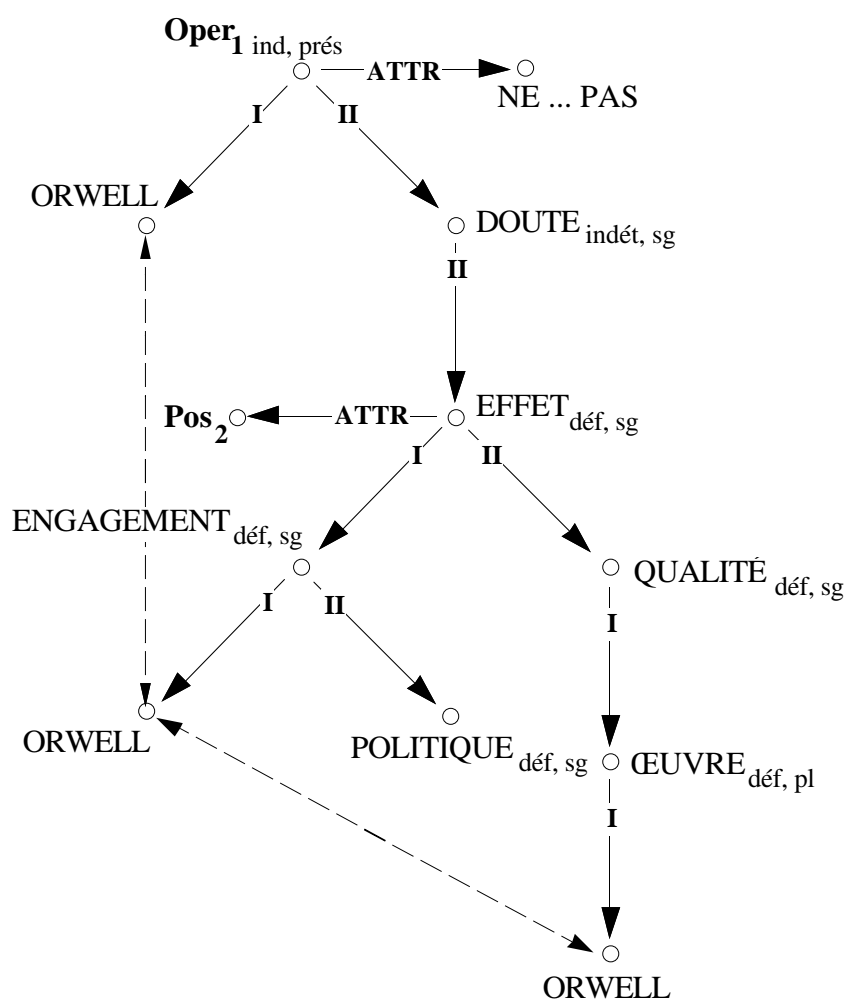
$\textbf{Oper}_{\textbf{1}\ \text{ind, prés}}$

ATTR

NE ... PAS

I

II

ORWELL

$\text{DOUTE}_{\text{indét, sg}}$

II

$\textbf{Pos}_{\textbf{2}}$

ATTR

$\text{EFFET}_{\text{déf, sg}}$

I

II

$\text{ENGAGEMENT}_{\text{déf, sg}}$

$\text{QUALITÉ}_{\text{déf, sg}}$

I

II

I

ORWELL

$\text{POLITIQUE}_{\text{déf, sg}}$

$\text{ŒUVRE}_{\text{déf, pl}}$

I

ORWELL